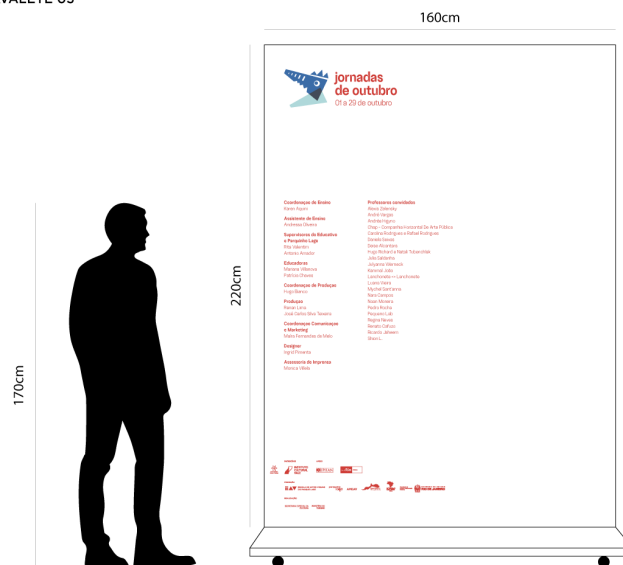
VALETE 05

160cm

170cm

220cm

jornadas de outubro
01 a 29 de outubro

Coordenação de Ensino
Karen Aquini

Assistente de Ensino
Andressa Oliveira

Supervisores de Educativo e Pesquisa Lage
Rita Valentim
Antonio Amador

Educadores
Mariana Villaboas
Patrícia Oliveira

Coordenação de Produção
Hugo Bianco

Produção
Renan Leite
José Carlos Silva Teixeira

Coordenação Comunicação e Marketing
Maria Fernandes de Melo

Designer
Ingrid Pimenta

Assessoria de Imprensa
Mona a Villela

Professores convidados
Alexia Zelensky
André Vargas
Andréa Hygino
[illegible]
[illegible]
Daniela Seixas
Deise Alcantara
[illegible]
Julia Saldanha
Julyanna Marreiro
Kenneth Jota
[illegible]
Lívano Vieira
Mychel Santanna
Nara Campos
Pedro Moreira
Pedro Rocha
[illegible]
Regina Neves
Renata Dafuso
Ricardo Jahasen
Silvio L.

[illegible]